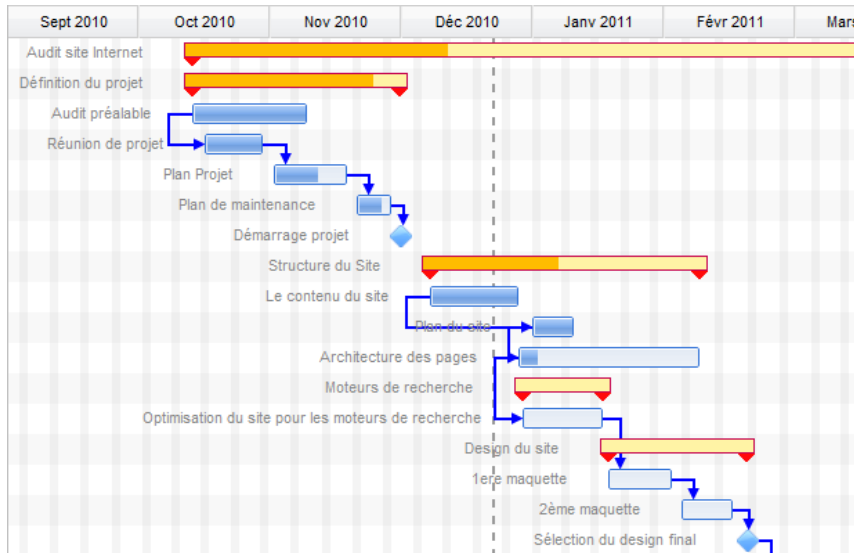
| Sept 2010 | Oct 2010 | Nov 2010 | Déc 2010 | Janv 2011 | Févr 2011 | Mars |
|---|---|---|---|---|---|---|

Audit site Internet
Définition du projet
Audit préalable
Réunion de projet
Plan Projet
Plan de maintenance
Démarrage projet
Structure du Site
Le contenu du site
Plan du site
Architecture des pages
Moteurs de recherche
Optimisation du site pour les moteurs de recherche
Design du site
1ere maquette
2ème maquette
Sélection du design final